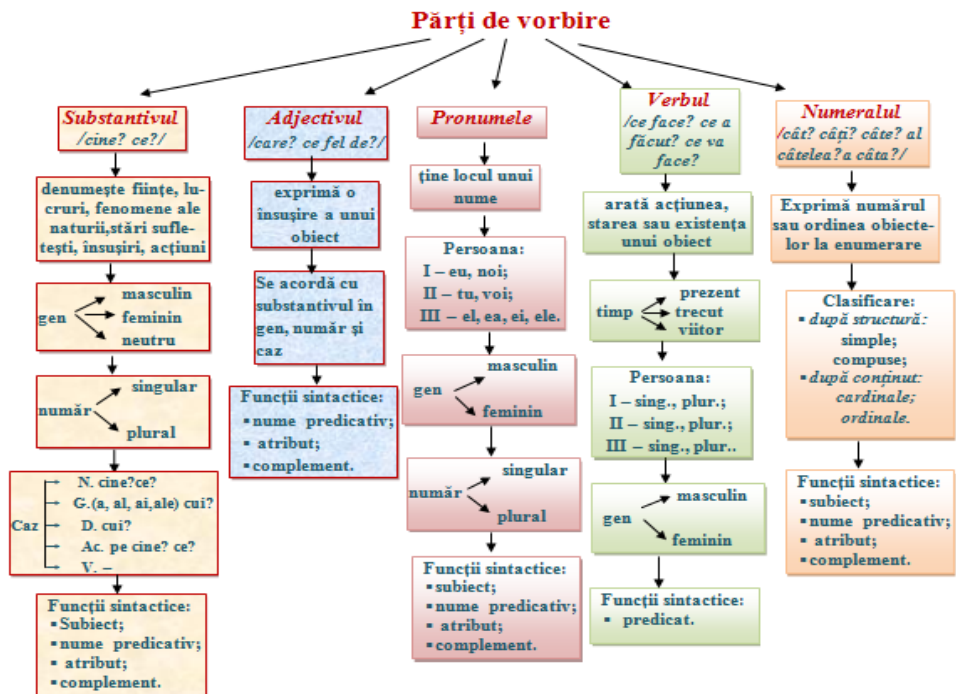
Părţi de vorbire

Substantivul
/cine? ce?/

denumeşte fiinţe, lucruri, fenomene ale naturii,stări sufleteşti, însuşiri, acţiuni

gen
masculin
feminin
neutru

număr
singular
plural

Caz
N. cine?ce?
G.(a, al, ai,ale) cui?
D. cui?
Ac. pe cine? ce?
V. –

Funcţii sintactice:
Subiect;
nume predicativ;
atribut;
complement.

Adjectivul
/care? ce fel de?/

exprimă o însuşire a unui obiect

Se acordă cu substantivul în gen, număr şi caz

Funcţii sintactice:
nume predicativ;
atribut;
complement.

Pronumele

ţine locul unui nume

Persoana:
I – eu, noi;
II – tu, voi;
III – el, ea, ei, ele.

gen
masculin
feminin

număr
singular
plural

Funcţii sintactice:
subiect;
nume predicativ;
atribut;
complement.

Verbul
/ce face? ce a făcut? ce va face?

arată acţiunea, starea sau existenţa unui obiect

timp
prezent
trecut
viitor

Persoana:
I – sing., plur.;
II – sing., plur.;
III – sing., plur..

gen
masculin
feminin

Funcţii sintactice:
predicat.

Numeralul
/cât? câţi? câte? al câtelea?a câta?/

Exprimă numărul sau ordinea obiectelor la enumerare

Clasificare:
după structură:
simple;
compuse;
după conţinut:
cardinale;
ordinale.

Funcţii sintactice:
subiect;
nume predicativ;
atribut;
complement.